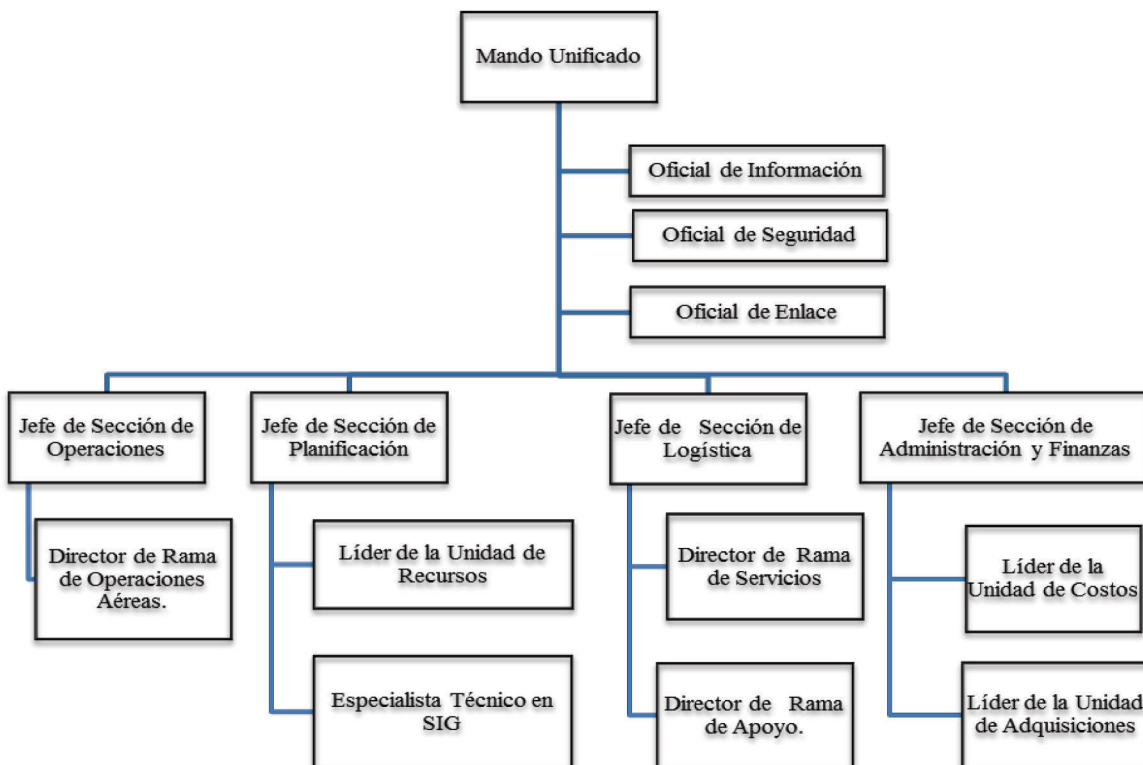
Mando Unificado

Oficial de Información

Oficial de Seguridad

Oficial de Enlace

Jefe de Sección de Operaciones

Director de Rama de Operaciones Aéreas.

Jefe de Sección de Planificación

Líder de la Unidad de Recursos

Especialista Técnico en SIG

Jefe de Sección de Logística

Director de Rama de Servicios

Director de Rama de Apoyo.

Jefe de Sección de Administración y Finanzas

Líder de la Unidad de Costos

Líder de la Unidad de Adquisiciones